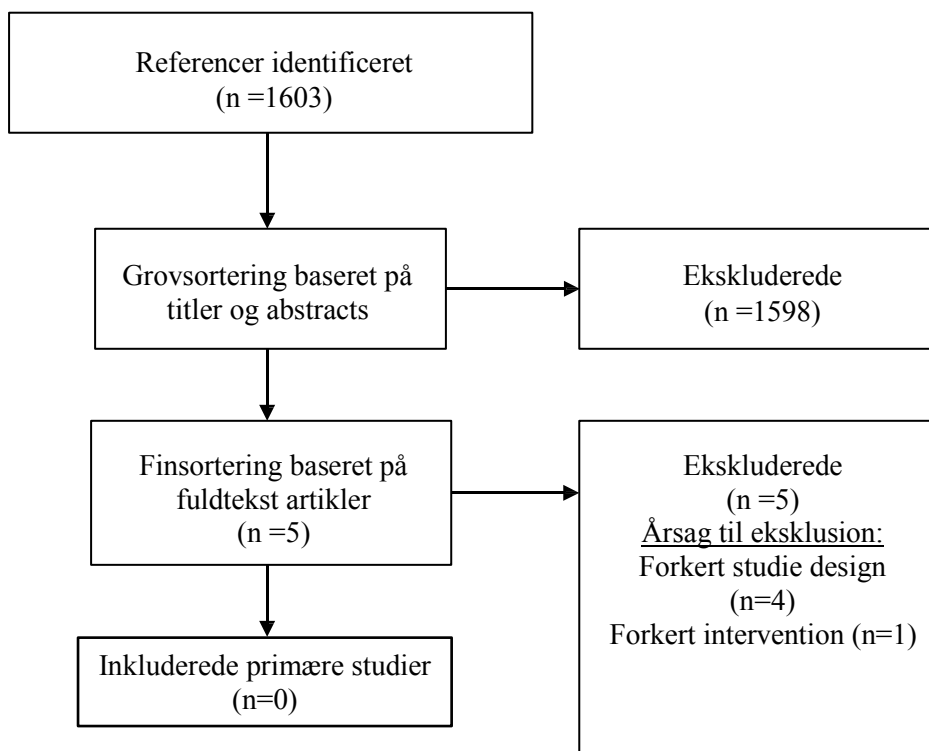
Referencer identificeret
(n =1603)

Grovsortering baseret på titler og abstracts

Ekskluderede
(n =1598)

Finsortering baseret på fuldtekst artikler
(n =5)

Ekskluderede
(n =5)
Årsag til eksklusion:
Forkert studie design
(n=4)
Forkert intervention (n=1)

Inkluderede primære studier
(n=0)